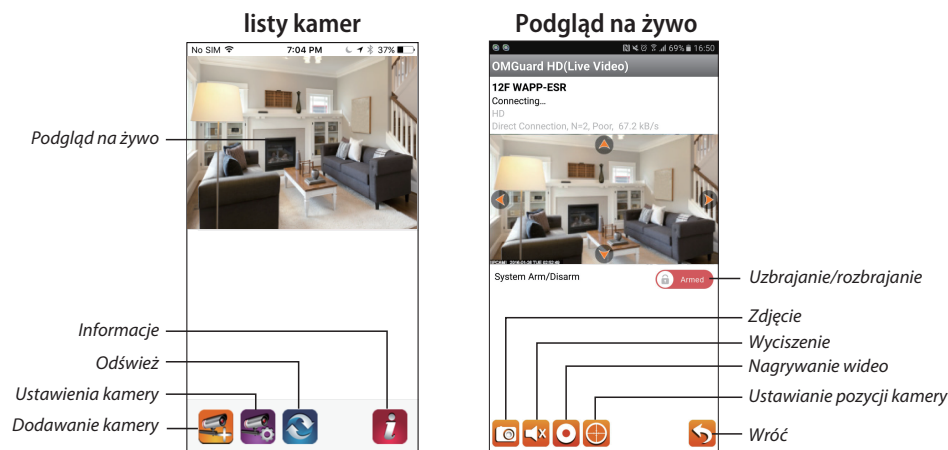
listy kamer

No SIM 7:04 PM 37%

Podgląd na żywo

Informacje

Odśwież

Ustawienia kamery

Dodawanie kamery

Podgląd na żywo

69% 16:50

OMGuard HD(Live Video)

12F WAPP-ESR

Connecting...

HD

Direct Connection, N=2, Poor, 67.2 kB/s

System Arm/Disarm

Armed

Uzbrajanie/rozbrajanie

Zdjęcie

Wyciszenie

Nagrywanie wideo

Ustawianie pozycji kamery

Wróć